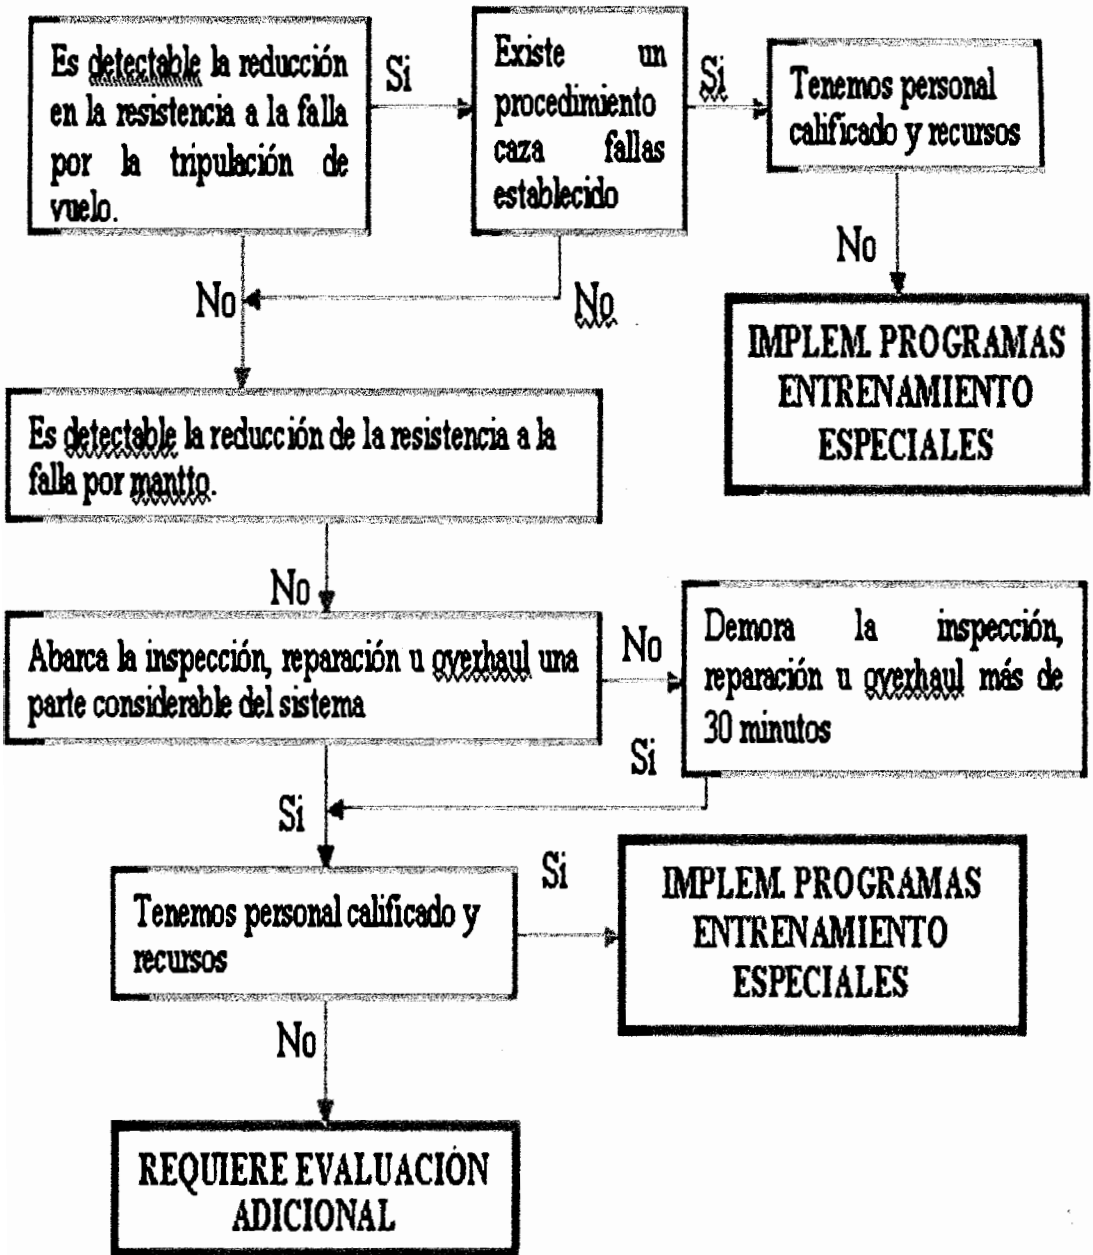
Es detectable la reducción en la resistencia a la falla por la tripulación de vuelo.

Si

Existe um procedimiento caza fallas establecido

Si

Tenemos personal calificado y recursos

No

IMPLEM. PROGRAMAS ENTRENAMIENTO ESPECIALES

No

No

Es detectable la reducción de la resistencia a la falla por mantto.

No

Abarca la inspección, reparación u overhaul una parte considerable del sistema

No

Demora la inspección, reparación u overhaul más de 30 minutos

Si

Si

Tenemos personal calificado y recursos

Si

IMPLEM. PROGRAMAS ENTRENAMIENTO ESPECIALES

No

REQUIERE EVALUACIÓN ADICIONAL